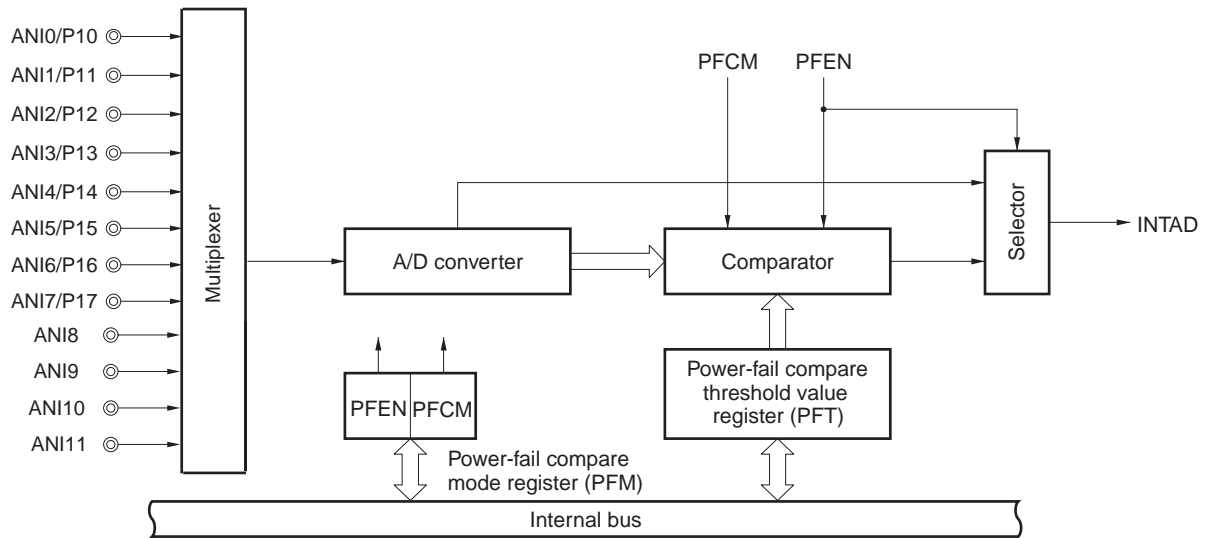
ANI0/P10
ANI1/P11
ANI2/P12
ANI3/P13
ANI4/P14
ANI5/P15
ANI6/P16
ANI7/P17
ANI8
ANI9
ANI10
ANI11

Multiplexer

PFCM
PFEN

A/D converter

Comparator

Selector

INTAD

PFEN PFCM

Power-fail compare mode register (PFM)

Power-fail compare threshold value register (PFT)

Internal bus